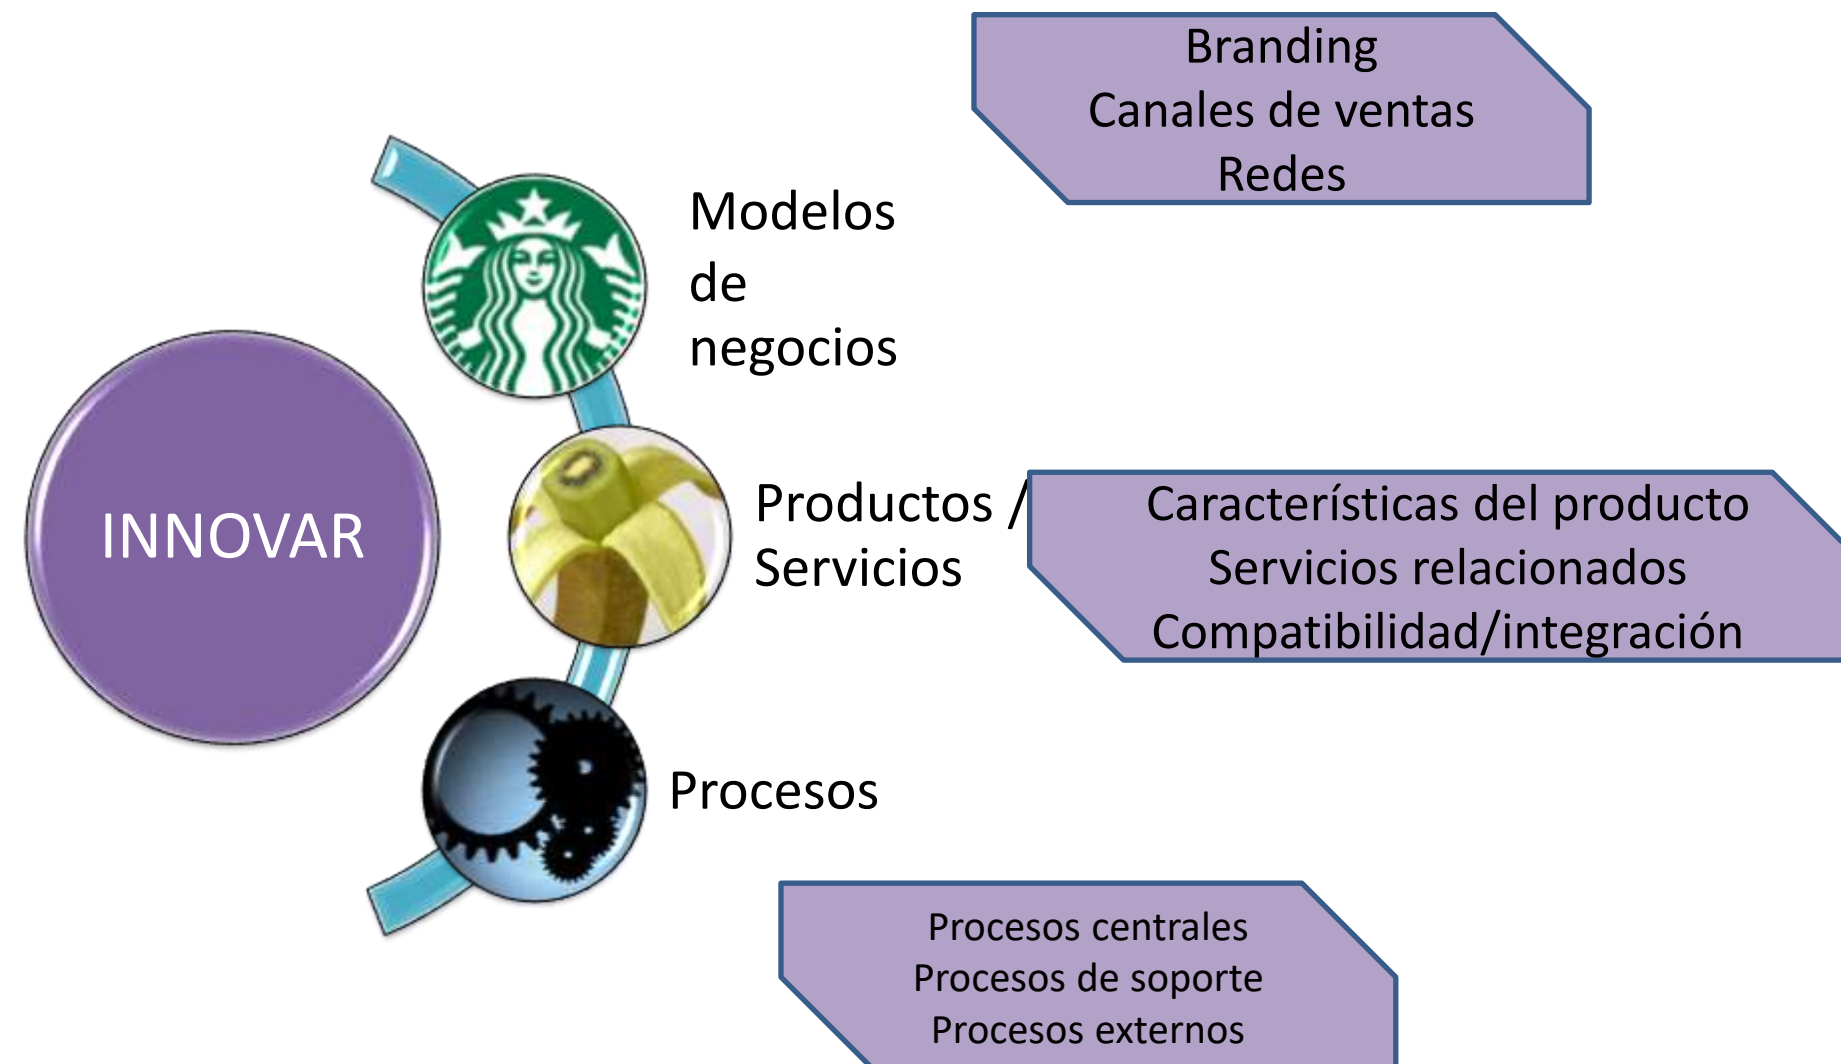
Branding
Canales de ventas
Redes

Modelos de negocios

INNOVAR

Productos / Servicios

Características del producto
Servicios relacionados
Compatibilidad/integración

Procesos

Procesos centrales
Procesos de soporte
Procesos externos